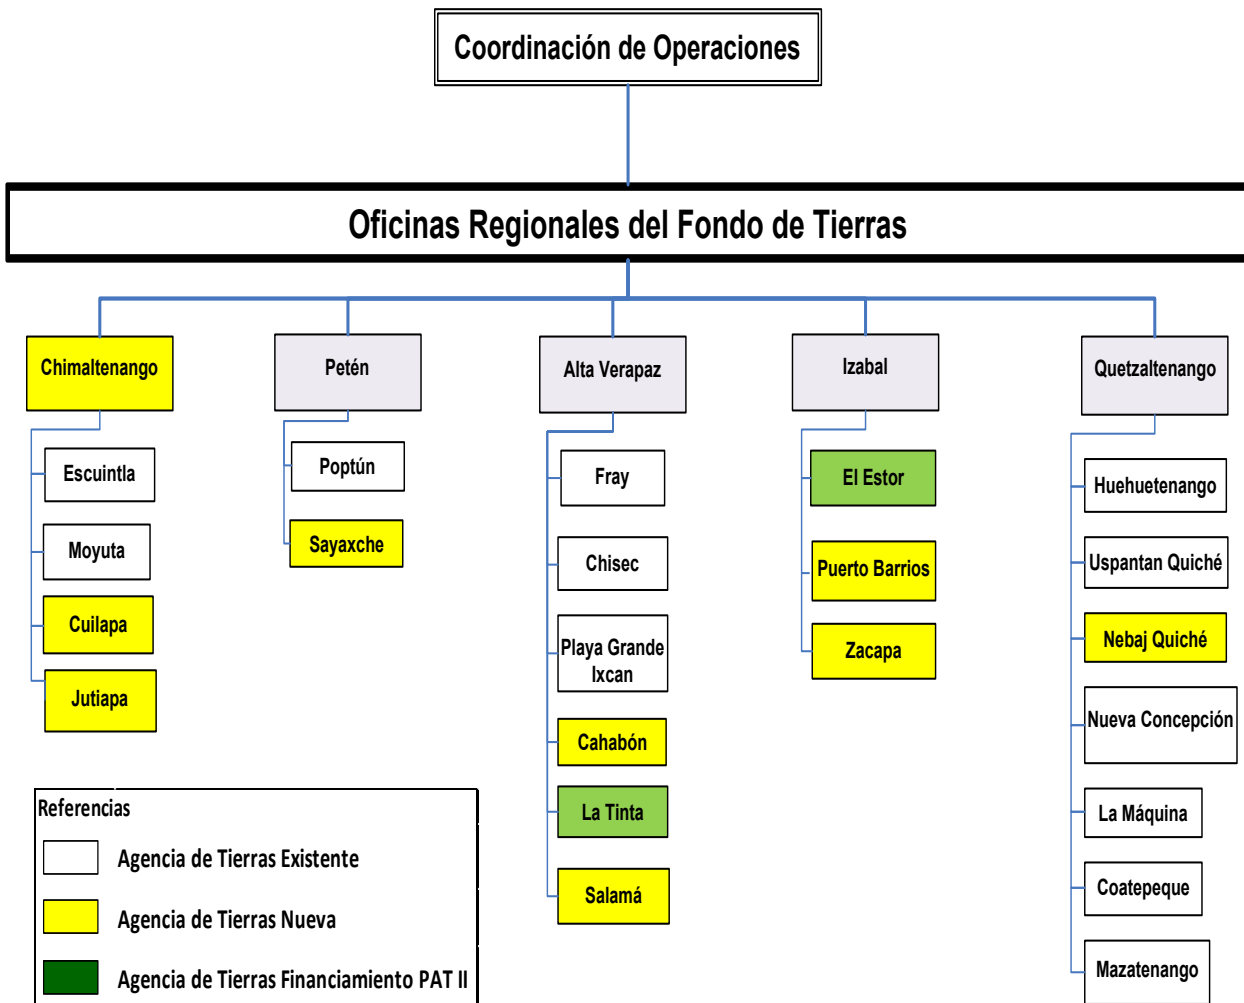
Coordinación de Operaciones

Oficinas Regionales del Fondo de Tierras

Chimaltenango

Escuintla

Moyuta

Cuilapa

Jutiapa

Petén

Poptún

Sayaxche

Alta Verapaz

Fray

Chisec

Playa Grande Ixcan

Cahabón

La Tinta

Salamá

Izabal

El Estor

Puerto Barrios

Zacapa

Quetzaltenango

Huehuetenango

Uspantan Quiché

Nebaj Quiché

Nueva Concepción

La Máquina

Coatepeque

Mazatenango

Referencias

Agencia de Tierras Existente

Agencia de Tierras Nueva

Agencia de Tierras Financiamiento PAT II